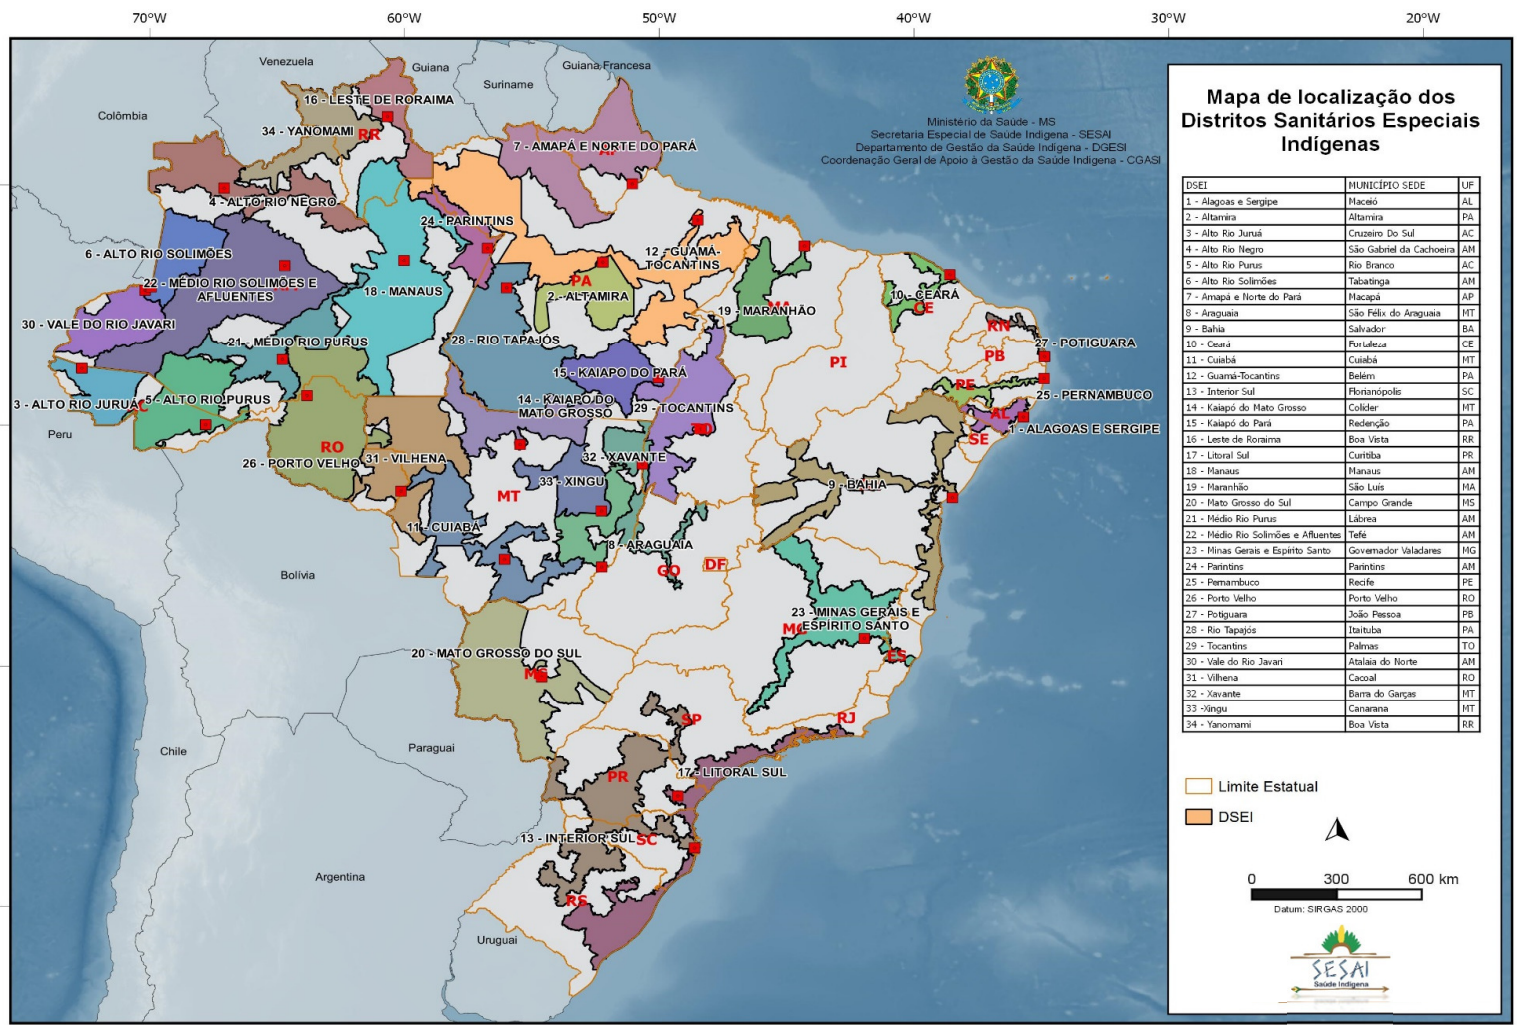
70°W 60°W 50°W 40°W 30°W 20°W

Ministério da Saúde - MS
Secretaria Especial de Saúde Indígena - SESAI
Departamento de Gestão da Saúde Indígena - DGESI
Coordenação Geral de Apoio à Gestão da Saúde Indígena - CGASI

Mapa de localização dos Distritos Sanitários Especiais Indígenas

| DSEI | MUNICÍPIO SEDE | UF |
|---|---|---|
| 1 - Alagoas e Sergipe | Maceió | AL |
| 2 - Altamira | Altamira | PA |
| 3 - Alto Rio Juruá | Cruzeiro Do Sul | AC |
| 4 - Alto Rio Negro | São Gabriel da Cachoeira | AM |
| 5 - Alto Rio Purus | Rio Branco | AC |
| 6 - Alto Rio Solimões | Tabatinga | AM |
| 7 - Amapá e Norte do Pará | Macapá | AP |
| 8 - Araguaia | São Félix do Araguaia | MT |
| 9 - Bahia | Salvador | BA |
| 10 - Ceará | Fortaleza | CE |
| 11 - Cuiabá | Cuiabá | MT |
| 12 - Guamá-Tocantins | Belém | PA |
| 13 - Interior Sul | Florianópolis | SC |
| 14 - Kaiapó do Mato Grosso | Colider | MT |
| 15 - Kaiapó do Pará | Redenção | PA |
| 16 - Leste de Roraima | Boa Vista | RR |
| 17 - Litoral Sul | Curitiba | PR |
| 18 - Manaus | Manaus | AM |
| 19 - Maranhão | São Luís | MA |
| 20 - Mato Grosso do Sul | Campo Grande | MS |
| 21 - Médio Rio Purus | Lábrea | AM |
| 22 - Médio Rio Solimões e Afluentes | Tefé | AM |
| 23 - Minas Gerais e Espírito Santo | Governador Valadares | MG |
| 24 - Parintins | Parintins | AM |
| 25 - Pernambuco | Recife | PE |
| 26 - Porto Velho | Porto Velho | RO |
| 27 - Potiguara | João Pessoa | PB |
| 28 - Rio Tapajós | Itaituba | PA |
| 29 - Tocantins | Palmas | TO |
| 30 - Vale do Rio Javari | Atalaia do Norte | AM |
| 31 - Vilhena | Cacoal | RO |
| 32 - Xavante | Barra do Garças | MT |
| 33 -Xingu | Canarana | MT |
| 34 - Yanomami | Boa Vista | RR |

Limite Estatual
DSEI

0 300 600 km
Datum: SIRGAS 2000

SESAI
Saúde Indígena

Venezuela Guiana Guiana Francesa Suriname Colômbia Peru Bolívia Chile Paraguai Argentina Uruguai

16 - LESTE DE RORAIMA
34 - YANOMAMI
RR
7 - AMAPÁ E NORTE DO PARÁ
AP
4 - ALTO RIO NEGRO
24 - PARINTINS
6 - ALTO RIO SOLIMÕES
12 - GUAMÁ-TOCANTINS
PA
22 - MÉDIO RIO SOLIMÕES E AFLUENTES
18 - MANAUS
2 - ALTAMIRA
19 - MARANHÃO
MA
10 - CEARÁ
CE
RN
30 - VALE DO RIO JAVARI
21 - MÉDIO RIO PURUS
28 - RIO TAPAJÓS
27 - POTIGUARA
PB
PI
15 - KAIAPO DO PARÁ
PE
25 - PERNAMBUCO
3 - ALTO RIO JURUÁ
AC
5 - ALTO RIO PURUS
14 - KAIAPO DO MATO GROSSO
29 - TOCANTINS
TO
AL
1 - ALAGOAS E SERGIPE
SE
RO
26 - PORTO VELHO
31 - VILHENA
32 - XAVANTE
9 - BAHIA
33 - XINGU
MT
11 - CUIABA
8 - ARAGUAIA
GO
DF
23 - MINAS GERAIS E ESPIRITO SANTO
MG
ES
20 - MATO GROSSO DO SUL
MS
SP
RJ
17 - LITORAL SUL
PR
13 - INTERIOR SUL
SC
RS